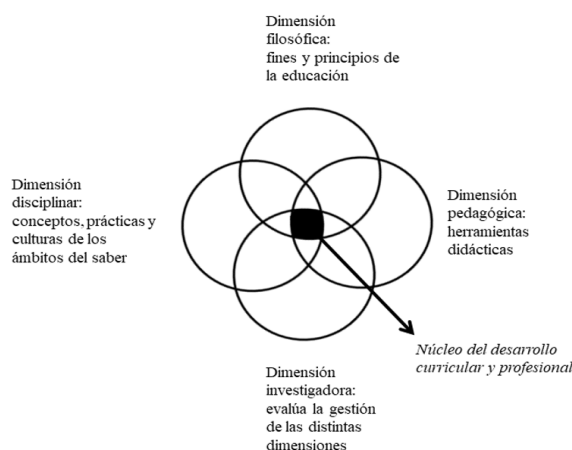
Dimensión filosófica: fines y principios de la educación

Dimensión disciplinar: conceptos, prácticas y culturas de los ámbitos del saber

Dimensión pedagógica: herramientas didácticas

Núcleo del desarrollo curricular y profesional

Dimensión investigadora: evalúa la gestión de las distintas dimensiones